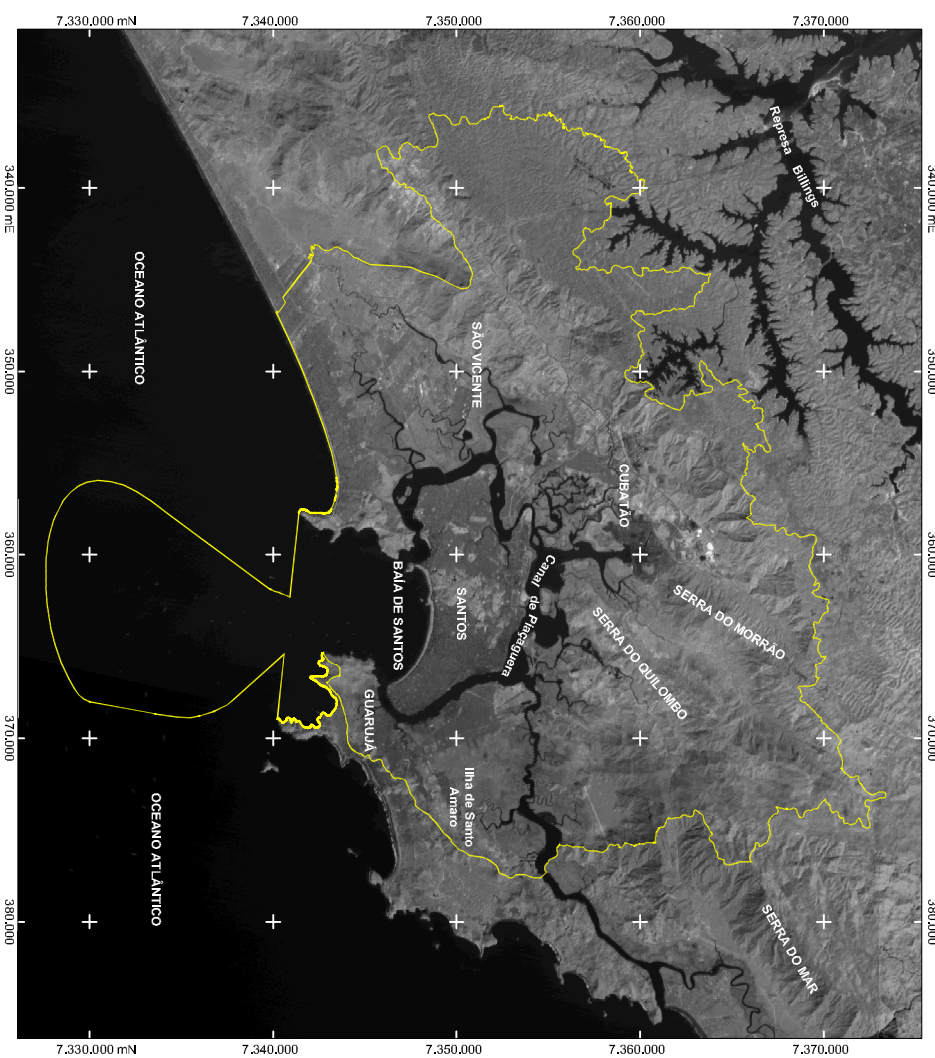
7.330.000 mN
7.340.000
7.350.000
7.360.000
7.370.000

340.000 mE
350.000
360.000
370.000
380.000

340.000
350.000
360.000
370.000
380.000

Represa Billings

OCEANO ATLÂNTICO

SÃO VICENTE

CUBATÃO

BAÍA DE SANTOS

SANTOS

Canal de Piaçaguera

SERRA DO MORRÃO

SERRA DO QUILOMBO

GUARUJÁ

Ilha de Santo Amaro

OCEANO ATLÂNTICO

SERRA DO MAR

7.330.000 mN
7.340.000
7.350.000
7.360.000
7.370.000